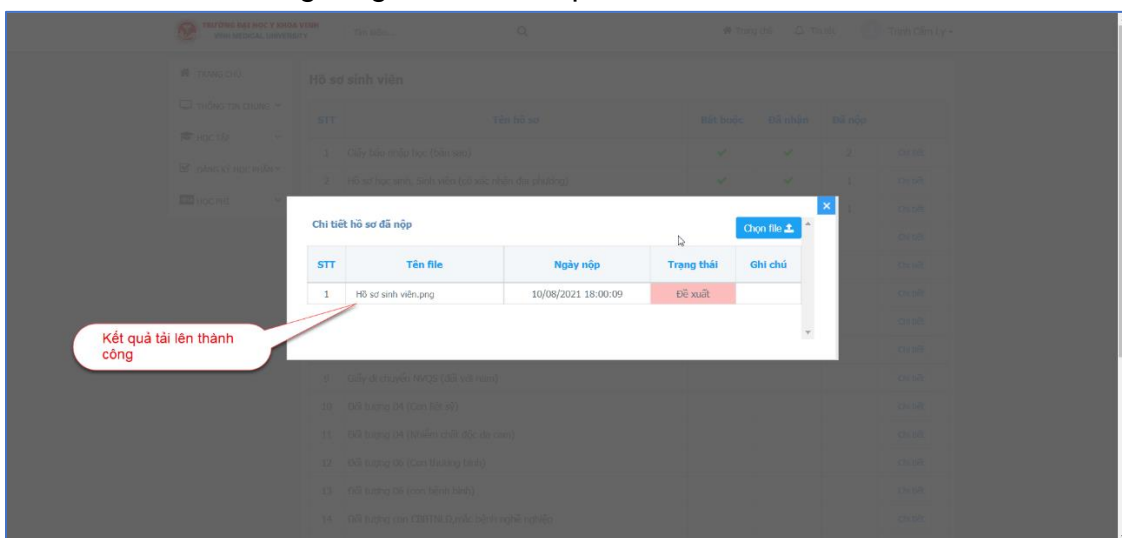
TRƯỜNG ĐẠI HỌC Y KHOA VINH
VINH MEDICAL UNIVERSITY

Tìm kiếm...

Trang chủ
Tin tức
Trịnh Đắc Lý

TRANG CHỦ
THÔNG TIN CHUNG
HỌC TẬP
ĐĂNG KÝ HỌC PHẦN
HỌC PHÍ

Hồ sơ sinh viên

| STT | Tên hồ sơ | Bắt buộc | Đã nhận | Đã nộp | |
|---|---|---|---|---|---|
| 1 | Giấy báo nhập học (bản sao) | ✓ | ✓ | 2 | Chi tiết |
| 2 | Hồ sơ học sinh, sinh viên (có xác nhận địa phương) | ✓ | ✓ | 1 | Chi tiết |
| 9 | Giấy di chuyển NVQS (đối với nam) | | | | Chi tiết |
| 10 | Đối tượng 01 (Con liệt sỹ) | | | | Chi tiết |
| 11 | Đối tượng 04 (Nhiễm chất độc da cam) | | | | Chi tiết |
| 12 | Đối tượng 06 (Con thương binh) | | | | Chi tiết |
| 13 | Đối tượng 06 (con bệnh binh) | | | | Chi tiết |
| 14 | Đối tượng (tn CBĐTN bị mắc bệnh nghề nghiệp | | | | Chi tiết |

Chi tiết hồ sơ đã nộp

Chọn file

| STT | Tên file | Ngày nộp | Trạng thái | Ghi chú |
|---|---|---|---|---|
| 1 | Hồ sơ sinh viên.png | 10/08/2021 18:00:09 | Đề xuất | |

Kết quả tải lên thành công